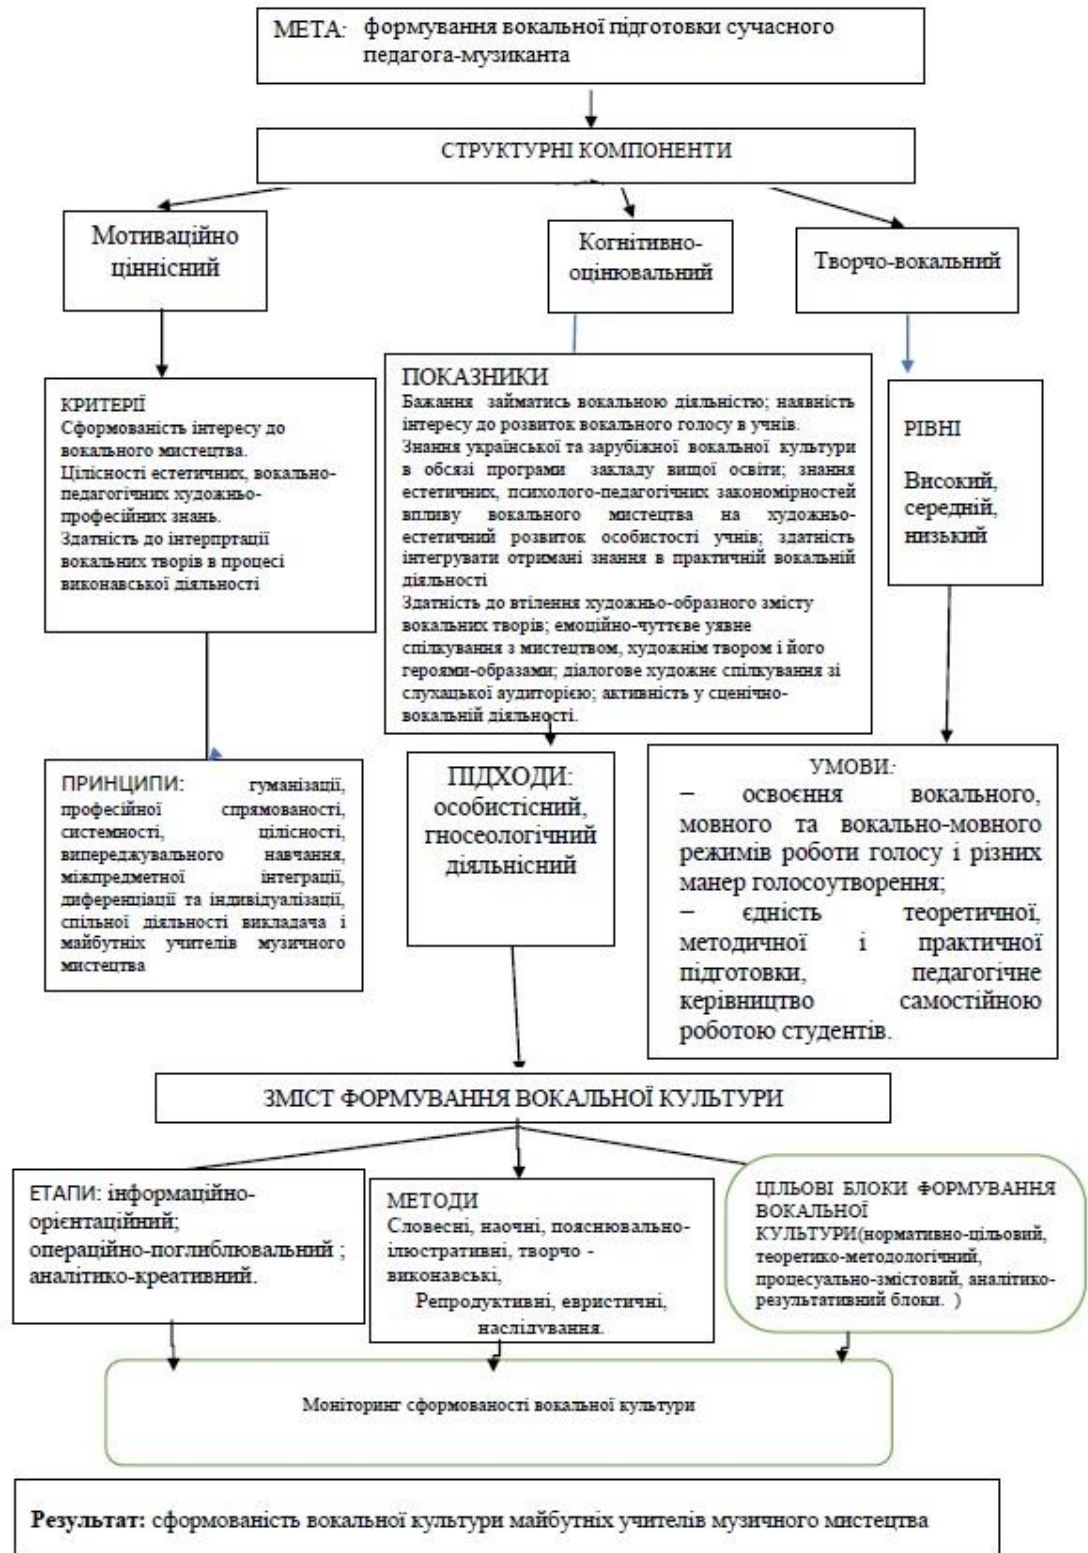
МЕТА: формування вокальної підготовки сучасного педагога-музиканта

СТРУКТУРНІ КОМПОНЕНТИ

Мотиваційно ціннісний

Когнітивно-оцінювальний

Творчо-вокальний

КРИТЕРІЇ
Сформованість інтересу до вокального мистецтва.
Цілісності естетичних, вокально-педагогічних художньо-професійних знань.
Здатність до інтерпртації вокальних творів в процесі виконавської діяльності

ПОКАЗНИКИ
Бажання займатись вокальною діяльністю; наявність інтересу до розвиток вокального голосу в учнів.
Знання української та зарубіжної вокальної культури в обсязі програми закладу вищої освіти; знання естетичних, психолого-педагогічних закономірностей впливу вокального мистецтва на художньо-естетичний розвиток особистості учнів; здатність інтегрувати отримані знання в практичній вокальній діяльності
Здатність до втілення художньо-образного змісту вокальних творів; емоційно-чуттєве уявне спілкування з мистецтвом, художнім твором і його героями-образами; діалогове художнє спілкування зі слухацької аудиторією; активність у сценічно-вокальній діяльності.

РІВНІ
Високий, середній, низький

ПРИНЦИПИ: гуманізації, професійної спрямованості, системності, цілісності, випереджувального навчання, міжпредметної інтеграції, диференціації та індивідуалізації, спільної діяльності викладача і майбутніх учителів музичного мистецтва

ПІДХОДИ: особистісний, гносеологічний діяльнісний

УМОВИ:
– освоєння вокального, мовного та вокально-мовного режимів роботи голосу і різних манер голосоутворення;
– єдність теоретичної, методичної і практичної підготовки, педагогічне керівництво самостійною роботою студентів.

ЗМІСТ ФОРМУВАННЯ ВОКАЛЬНОЇ КУЛЬТУРИ

ЕТАПИ: інформаційно-орієнтаційний; операційно-поглиблювальний ; аналітико-креативний.

МЕТОДИ
Словесні, наочні, пояснювально-ілюстративні, творчо - виконавські,
Репродуктивні, евристичні, наслідування.

ЦІЛЬОВІ БЛОКИ ФОРМУВАННЯ ВОКАЛЬНОЇ КУЛЬТУРИ(нормативно-цільовий, теоретико-методологічний, процесуально-змістовий, аналітико-результативний блоки. )

Моніторинг сформованості вокальної культури

Результат: сформованість вокальної культури майбутніх учителів музичного мистецтва